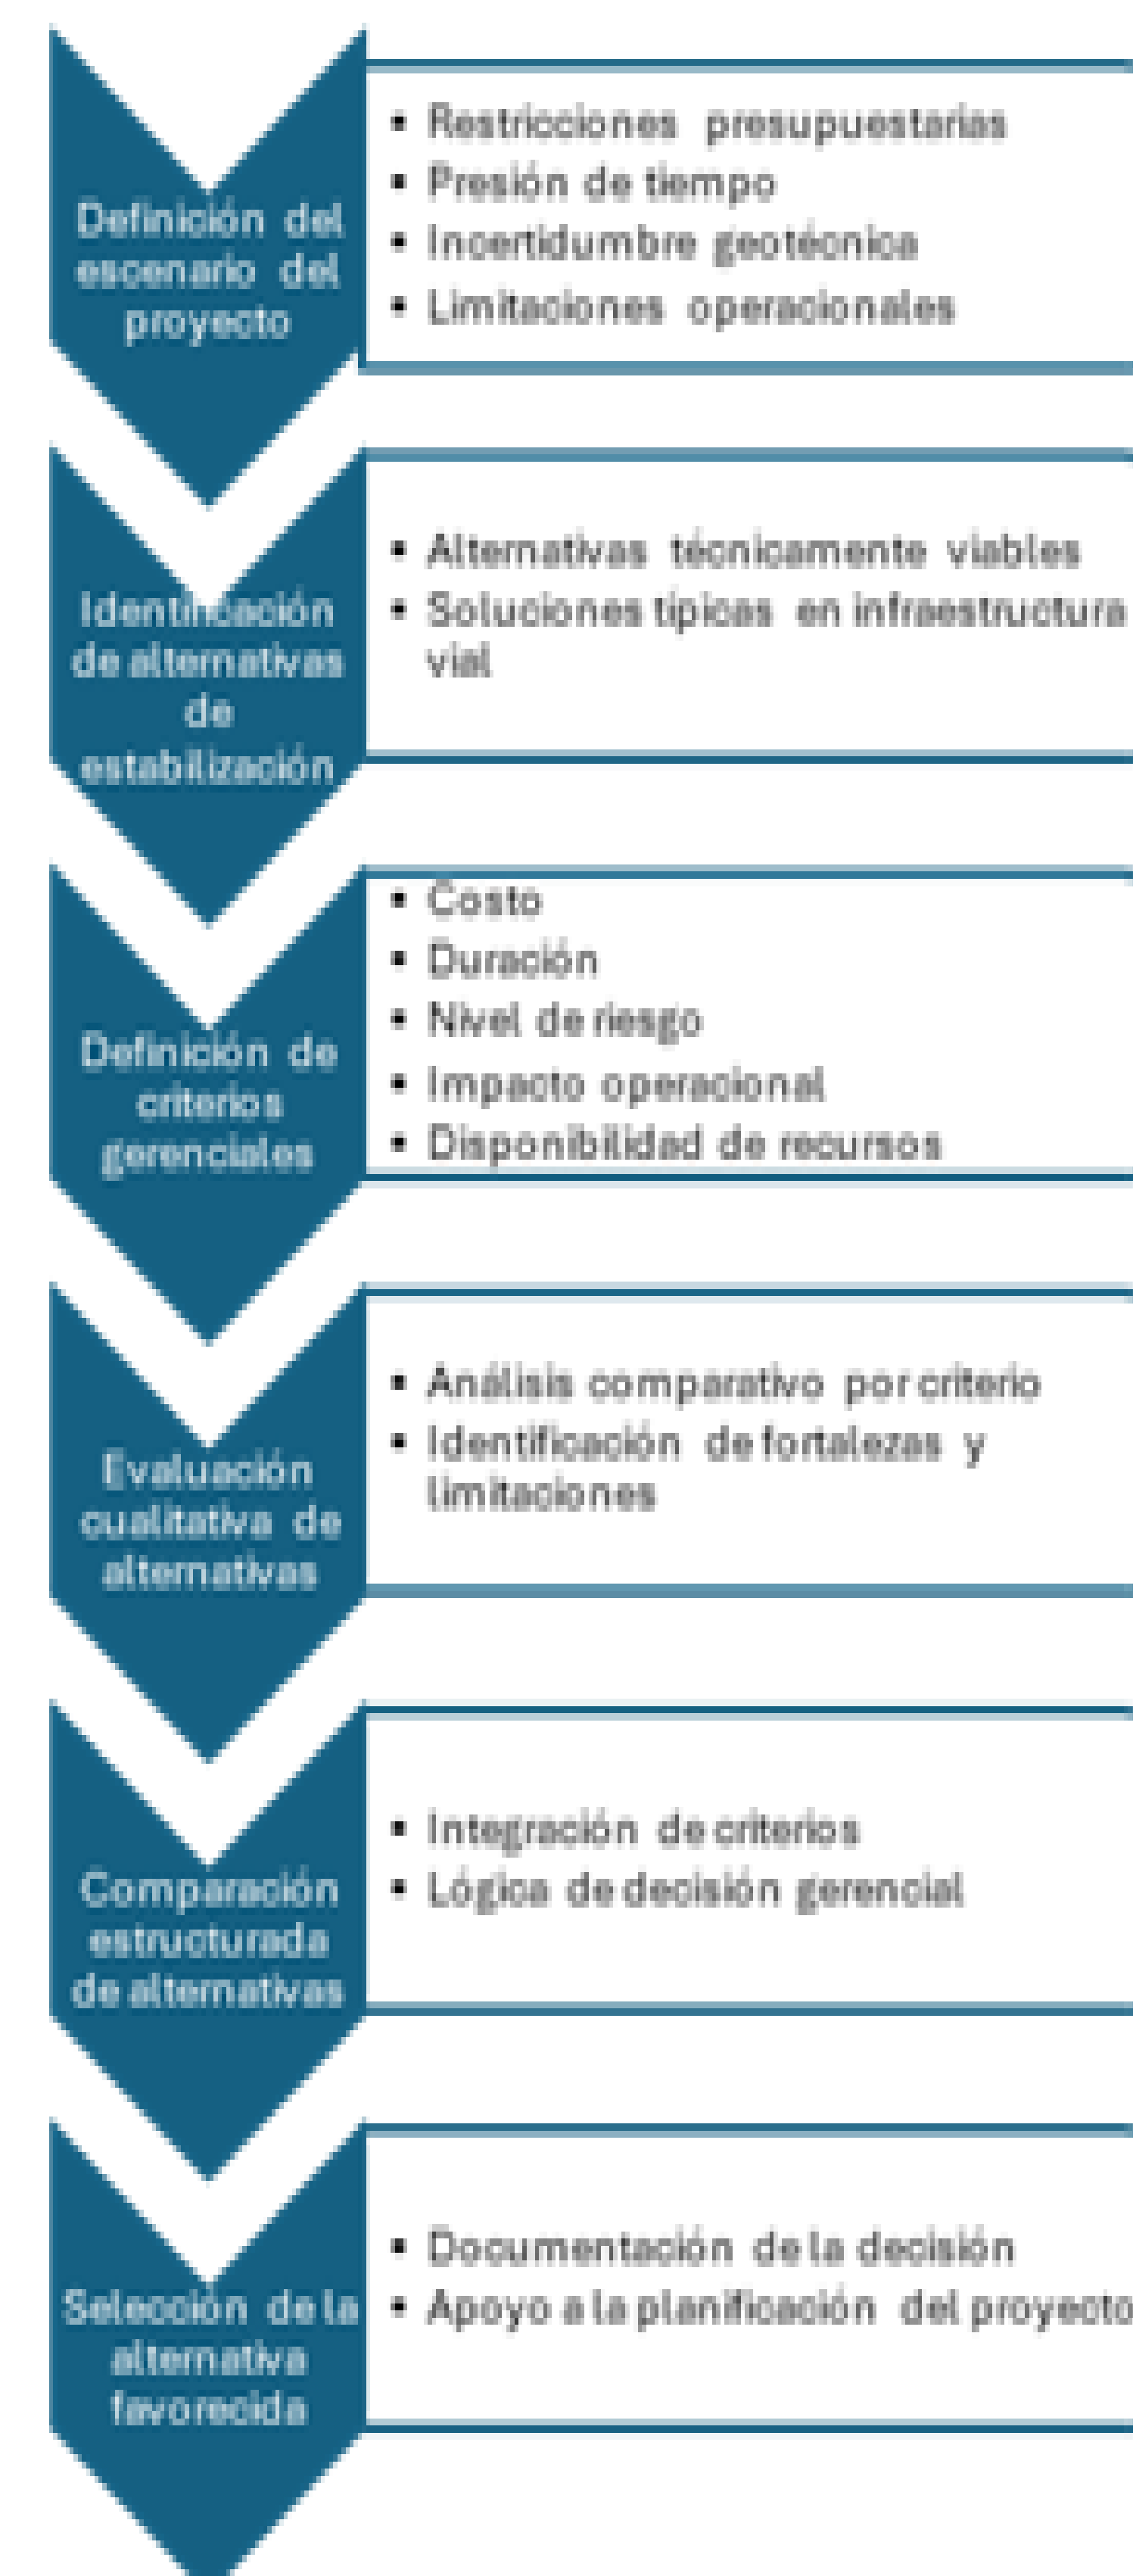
Definición del escenario del proyecto

- Restricciones presupuestarias
- Presión de tiempo
- Incertidumbre geotécnica
- Limitaciones operacionales

Identificación de alternativas de estabilización

- Alternativas técnicamente viables
- Soluciones típicas en infraestructura vial

Definición de criterios gerenciales

- Costo
- Duración
- Nivel de riesgo
- Impacto operacional
- Disponibilidad de recursos

Evaluación cualitativa de alternativas

- Análisis comparativo por criterio
- Identificación de fortalezas y limitaciones

Comparación estructurada de alternativas

- Integración de criterios
- Lógica de decisión gerencial

Selección de la alternativa favorecida

- Documentación de la decisión
- Apoyo a la planificación del proyecto